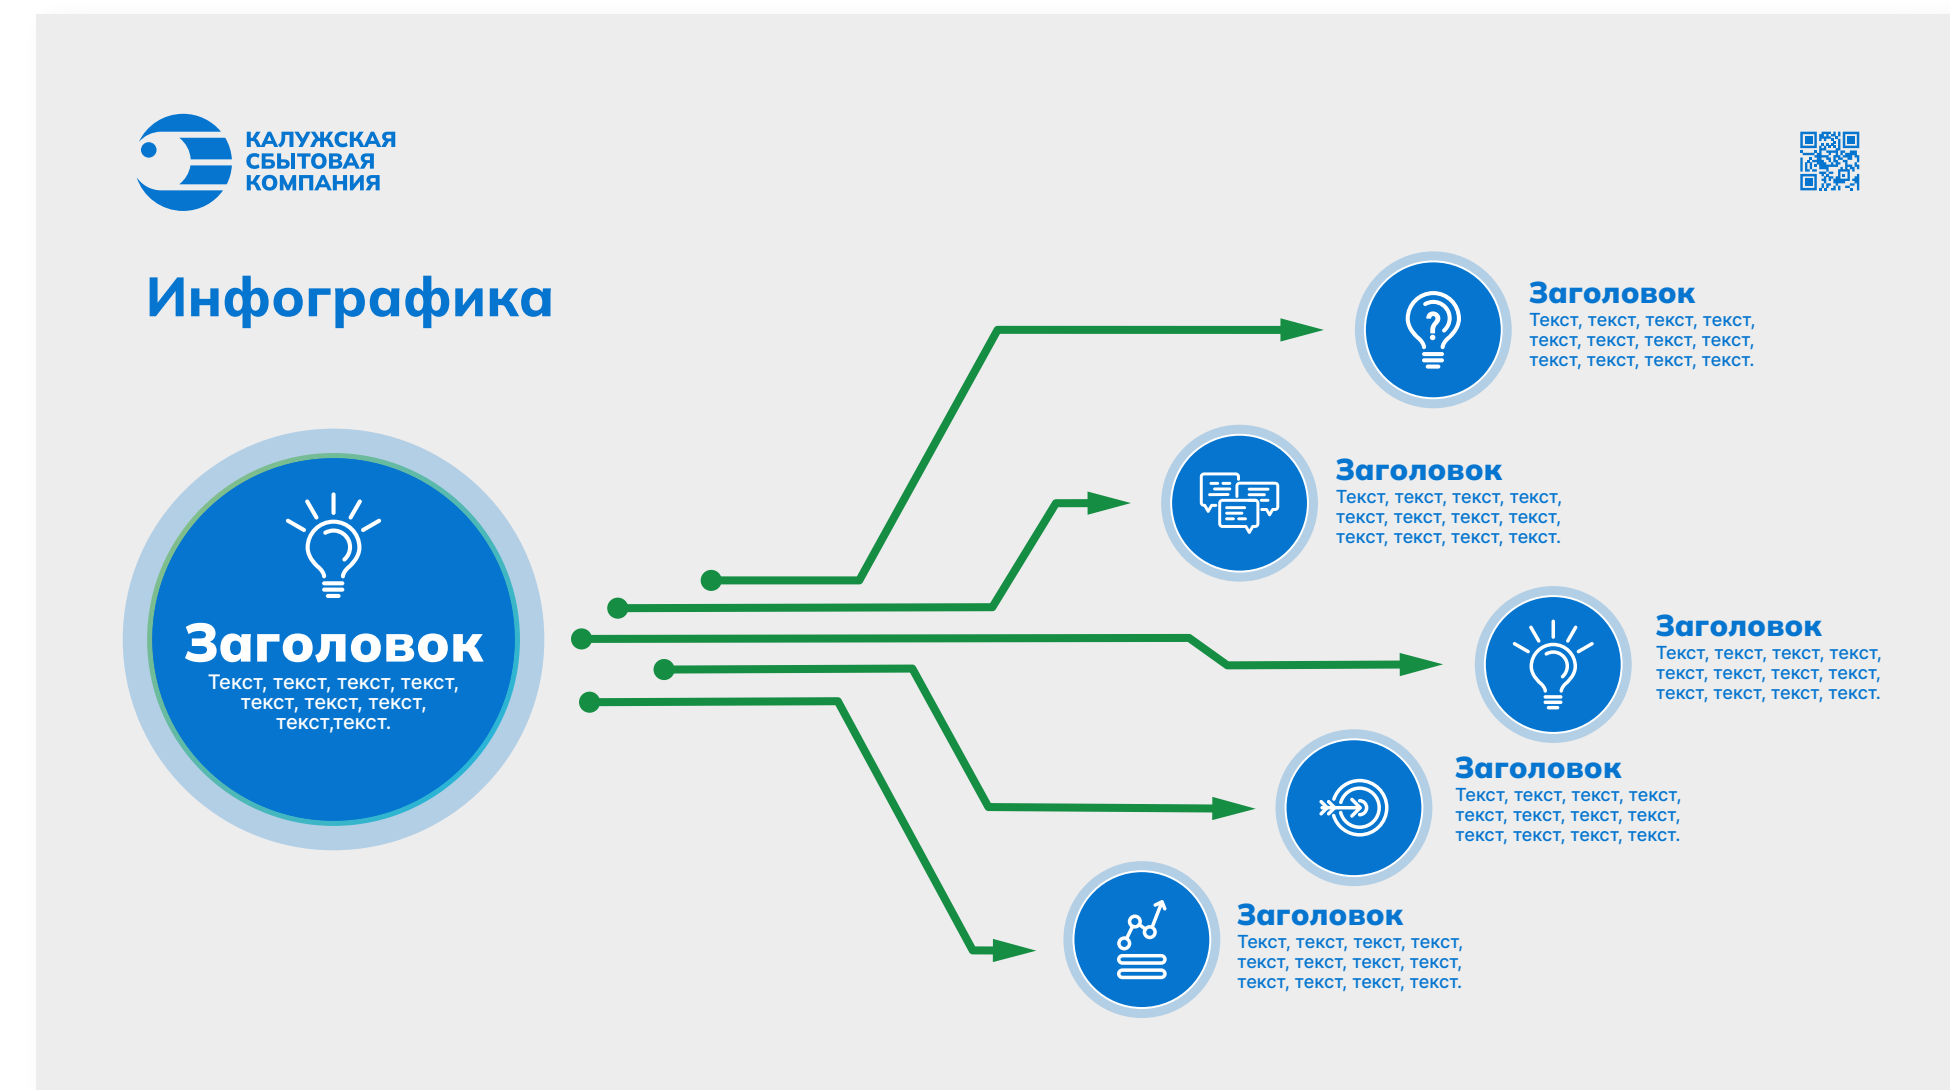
КАЛУЖСКАЯ СБЫТОВАЯ КОМПАНИЯ

Инфографика

Заголовок
Текст, текст, текст, текст, текст, текст, текст, текст,текст.

Заголовок
Текст, текст, текст, текст, текст, текст, текст, текст, текст, текст, текст, текст.

Заголовок
Текст, текст, текст, текст, текст, текст, текст, текст, текст, текст, текст, текст.

Заголовок
Текст, текст, текст, текст, текст, текст, текст, текст, текст, текст, текст, текст.

Заголовок
Текст, текст, текст, текст, текст, текст, текст, текст, текст, текст, текст, текст.

Заголовок
Текст, текст, текст, текст, текст, текст, текст, текст, текст, текст, текст, текст.